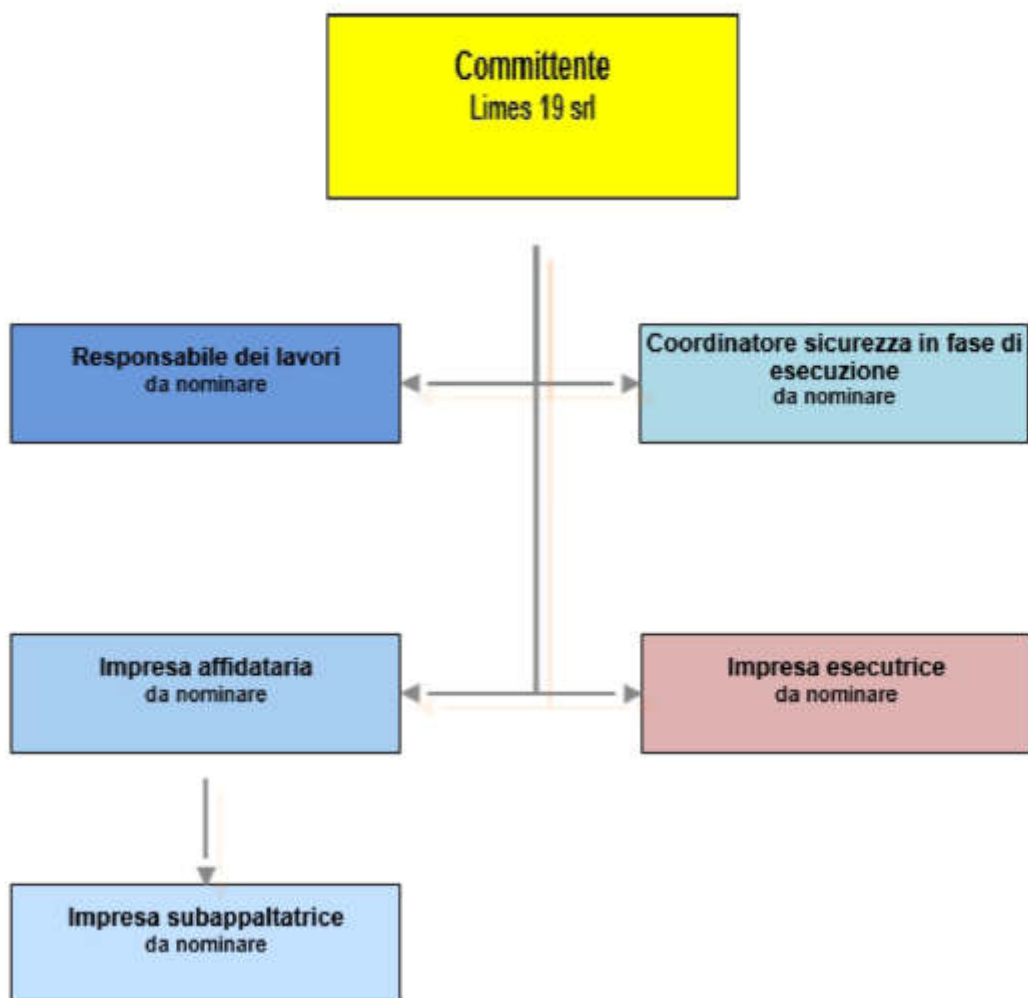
Committente
Limes 19 srl

Responsabile dei lavori
da nominare

Coordinatore sicurezza in fase di esecuzione
da nominare

Impresa affidataria
da nominare

Impresa esecutrice
da nominare

Impresa subappaltatrice
da nominare